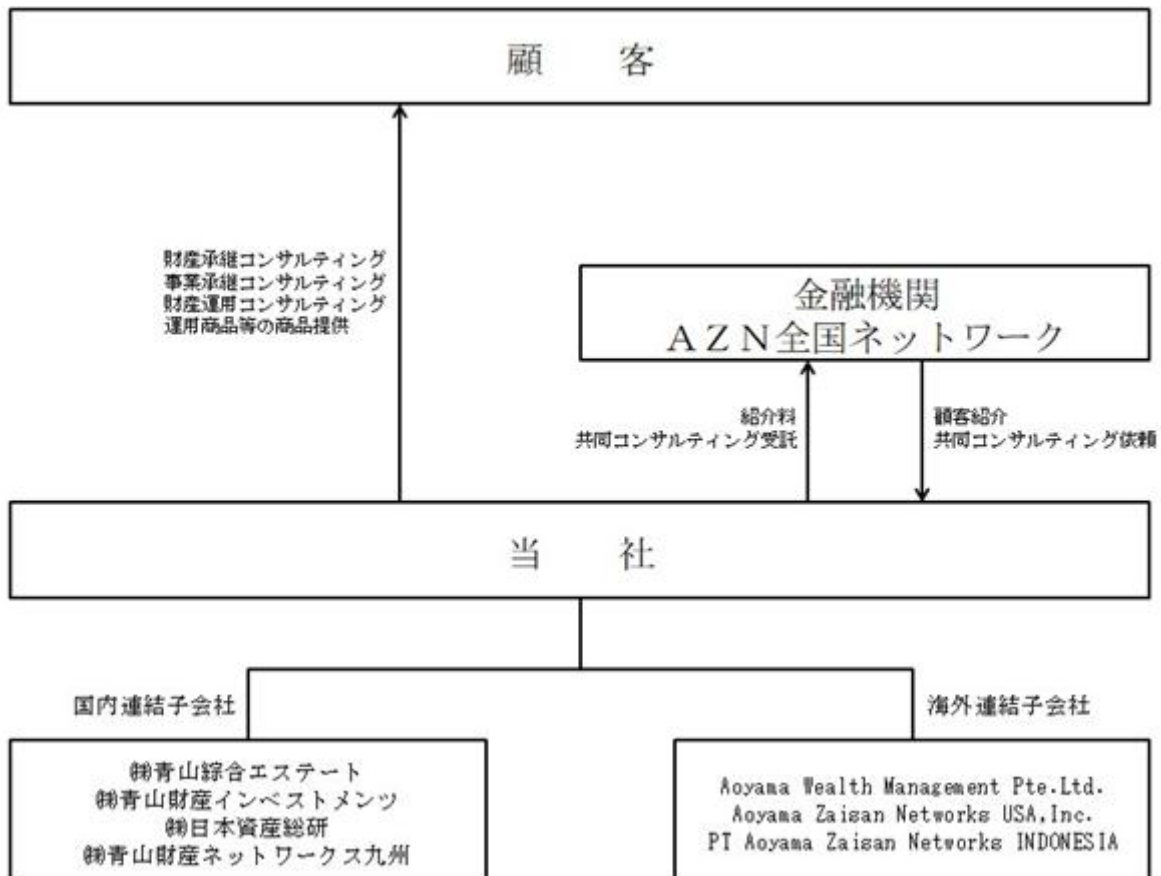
顧　　客

財産承継コンサルティング
事業承継コンサルティング
財産運用コンサルティング
運用商品等の商品提供

金融機関
ＡＺＮ全国ネットワーク

紹介料
共同コンサルティング受託

顧客紹介
共同コンサルティング依頼

当　　社

国内連結子会社

海外連結子会社

㈱青山綜合エステート
㈱青山財産インベストメンツ
㈱日本資産総研
㈱青山財産ネットワークス九州

Aoyama Wealth Management Pte.Ltd.
Aoyama Zaisan Networks USA,Inc.
PT Aoyama Zaisan Networks INDONESIA